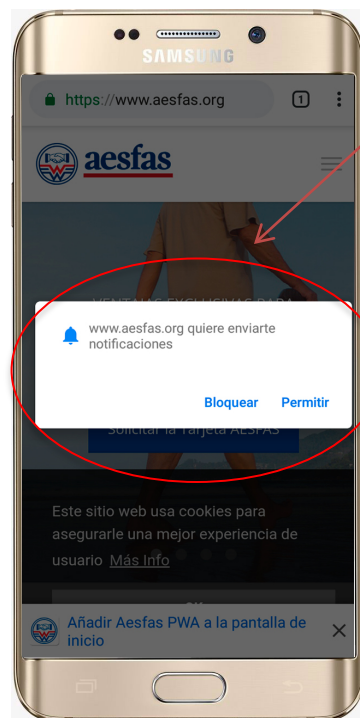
SAMSUNG

https://www.aesfas.org

1

aesfas

VENTAJAS EXCLUSIVAS PARA

www.aesfas.org quiere enviarte notificaciones

Bloquear Permitir

Solicitar la Tarjeta AESFAS

Este sitio web usa cookies para asegurarle una mejor experiencia de usuario Más Info

Añadir Aesfas PWA a la pantalla de inicio